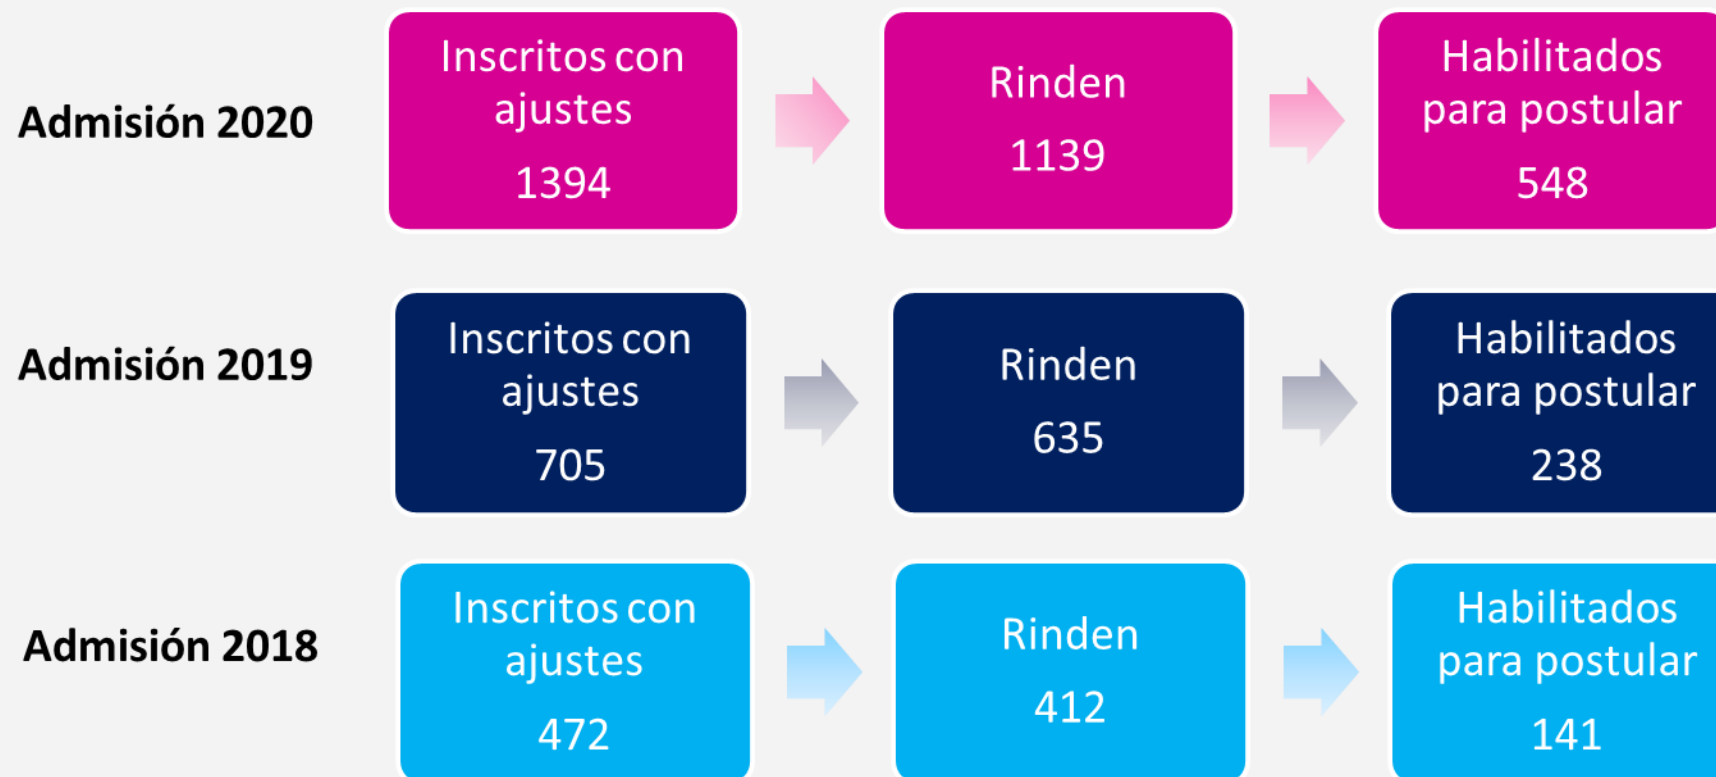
Admisión 2020

Inscritos con ajustes
1394

Rinden
1139

Habilitados para postular
548

Admisión 2019

Inscritos con ajustes
705

Rinden
635

Habilitados para postular
238

Admisión 2018

Inscritos con ajustes
472

Rinden
412

Habilitados para postular
141